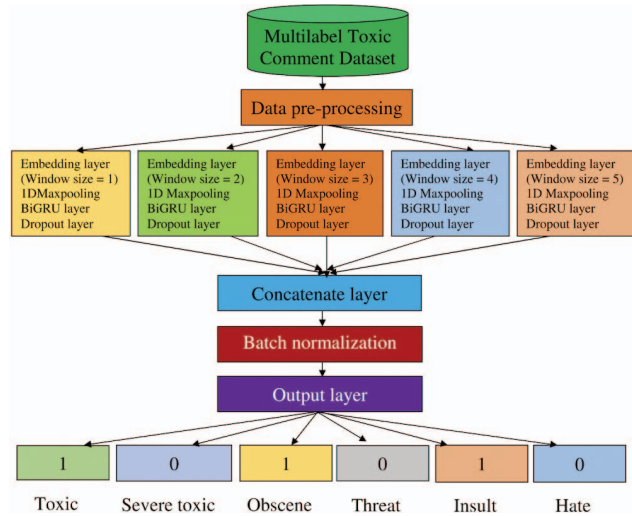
Multilabel Toxic Comment Dataset

Data pre-processing

Embedding layer (Window size = 1) 1DMaxpooling BiGRU layer Dropout layer

Embedding layer (Window size = 2) 1D Maxpooling BiGRU layer Dropout layer

Embedding layer (Window size = 3) 1D Maxpooling BiGRU layer Dropout layer

Embedding layer (Window size = 4) 1D Maxpooling BiGRU layer Dropout layer

Embedding layer (Window size = 5) 1D Maxpooling BiGRU layer Dropout layer

Concatenate layer

Batch normalization

Output layer

1 0 1 0 1 0

Toxic Severe toxic Obscene Threat Insult Hate